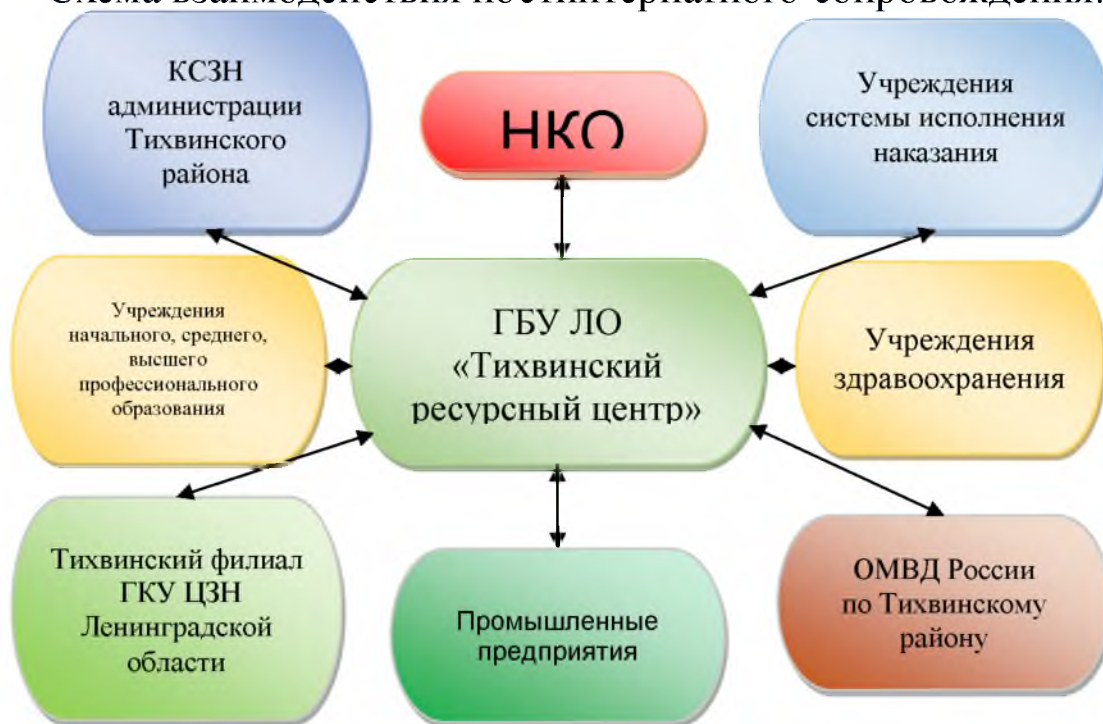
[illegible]

КСЗН администрации Тихвинского района

НКО

Учреждения системы исполнения наказания

Учреждения начального, среднего, высшего профессионального образования

ГБУ ЛО «Тихвинский ресурсный центр»

Учреждения здравоохранения

Тихвинский филиал ГКУ ЦЗН Ленинградской области

Промышленные предприятия

ОМВД России по Тихвинскому району